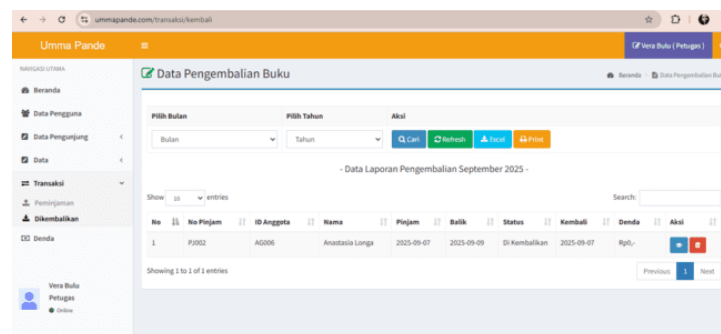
ummapande.com/transaksi/kembali

Umma Pande

Vera Bulu ( Petugas )

NAVIGASI UTAMA

Beranda

Data Pengguna

Data Pengunjung

Data

Transaksi

Peminjaman

Dikembalikan

Denda

Vera Bulu
Petugas
Online

Data Pengembalian Buku

Beranda > Data Pengembalian Bu

Pilih Bulan

Bulan

Pilih Tahun

Tahun

Aksi

Cari Refresh Excel Print

- Data Laporan Pengembalian September 2025 -

Show 10 entries

Search:

| No | No Pinjam | ID Anggota | Nama | Pinjam | Balik | Status | Kembali | Denda | Aksi |
|---|---|---|---|---|---|---|---|---|---|
| 1 | PJ002 | AG006 | Anastasia Longa | 2025-09-07 | 2025-09-09 | Di Kembalikan | 2025-09-07 | Rp0,- | |

Showing 1 to 1 of 1 entries

Previous 1 Next